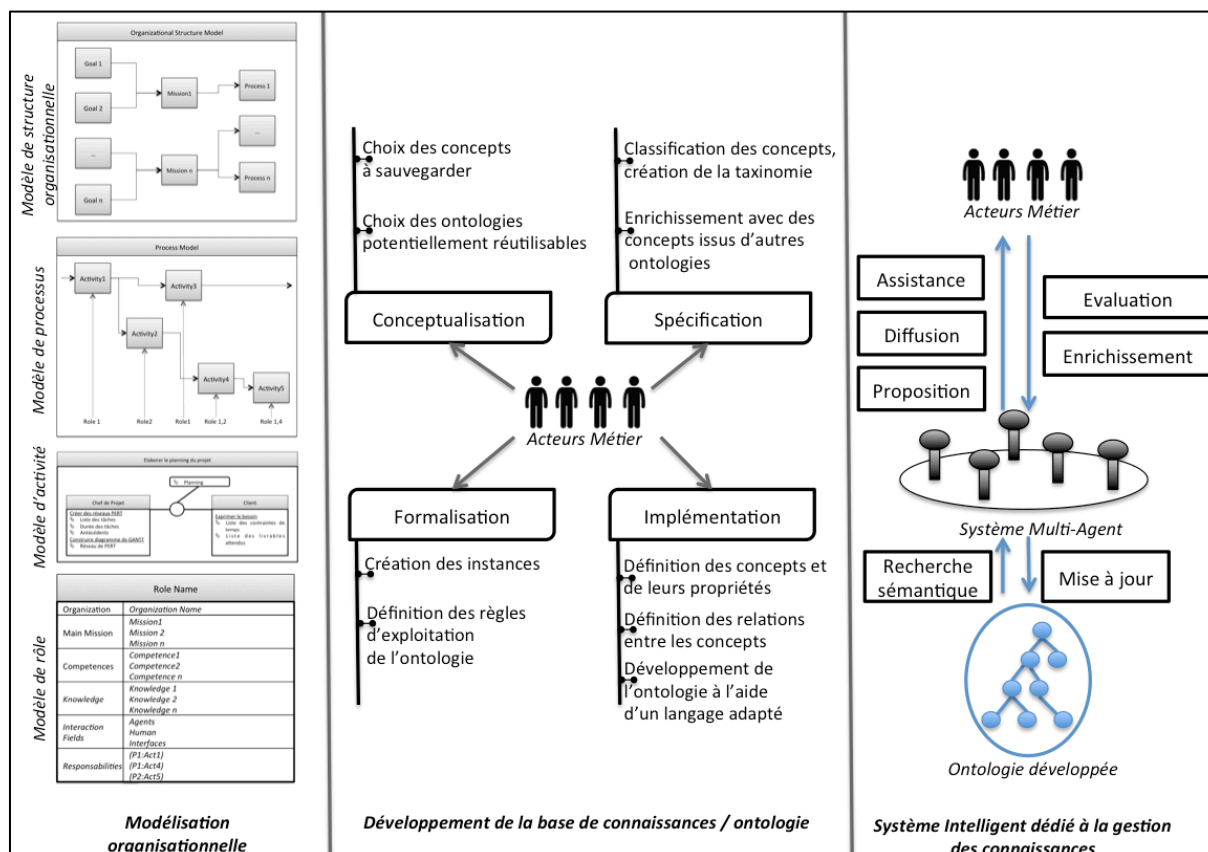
Modèle de structure organisationnelle

Organizational Structure Model

Goal 1
Goal 2
...
Goal n
Mission1
Mission n
Process 1
...
Process n

Modèle de processus

Process Model

Activity1
Activity3
Activity2
Activity4
Activity5
Role 1
Role2
Role1
Role 1,2
Role 1,4

Modèle d'activité

Elaborer le planning du projet

Planning

Chef de Projet
Créer des réseaux PERT
Liste des tâches
Durée des tâches
Antécédents
Construire diagramme de GANTT
Réseau de PERT

Client
Exprimer le besoin
Liste des contraintes de temps
Liste des livrables attendus

Modèle de rôle

| Role Name | |
|---|---|
| Organization | Organization Name |
| Main Mission | Mission1<br>Mission 2<br>Mission n |
| Competences | Competence1<br>Competence2<br>Competence n |
| Knowledge | Knowledge 1<br>Knowledge 2<br>Knowledge n |
| Interaction Fields | Agents<br>Human<br>Interfaces |
| Responsabilities | (P1:Act1)<br>(P1:Act4)<br>(P2:Act5) |

Modélisation organisationnelle

Choix des concepts à sauvegarder

Choix des ontologies potentiellement réutilisables

Conceptualisation

Classification des concepts, création de la taxinomie

Enrichissement avec des concepts issus d'autres ontologies

Spécification

Acteurs Métier

Formalisation

Création des instances

Définition des règles d'exploitation de l'ontologie

Implémentation

Définition des concepts et de leurs propriétés

Définition des relations entre les concepts

Développement de l'ontologie à l'aide d'un langage adapté

Développement de la base de connaissances / ontologie

Acteurs Métier

Assistance

Diffusion

Proposition

Evaluation

Enrichissement

Système Multi-Agent

Recherche sémantique

Mise à jour

Ontologie développée

Système Intelligent dédié à la gestion des connaissances